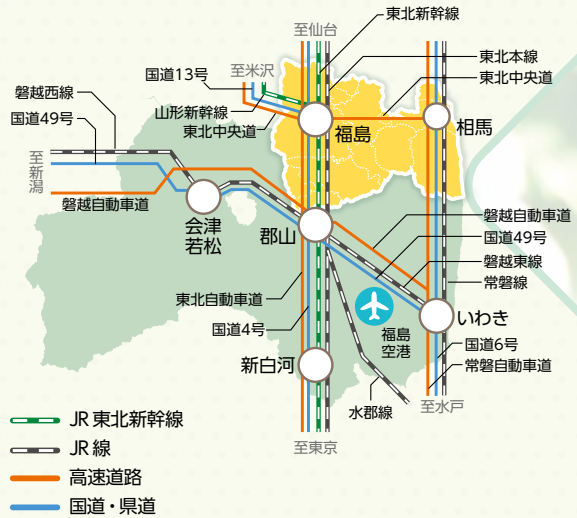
至仙台
東北新幹線
東北本線
東北中央道
国道13号
至米沢
山形新幹線
東北中央道
磐越西線
国道49号
至新潟
福島
相馬
磐越自動車道
会津若松
郡山
磐越自動車道
国道49号
磐越東線
常磐線
東北自動車道
国道4号
福島空港
いわき
国道6号
常磐自動車道
新白河
水郡線
至水戸
至東京
JR 東北新幹線
JR 線
高速道路
国道・県道